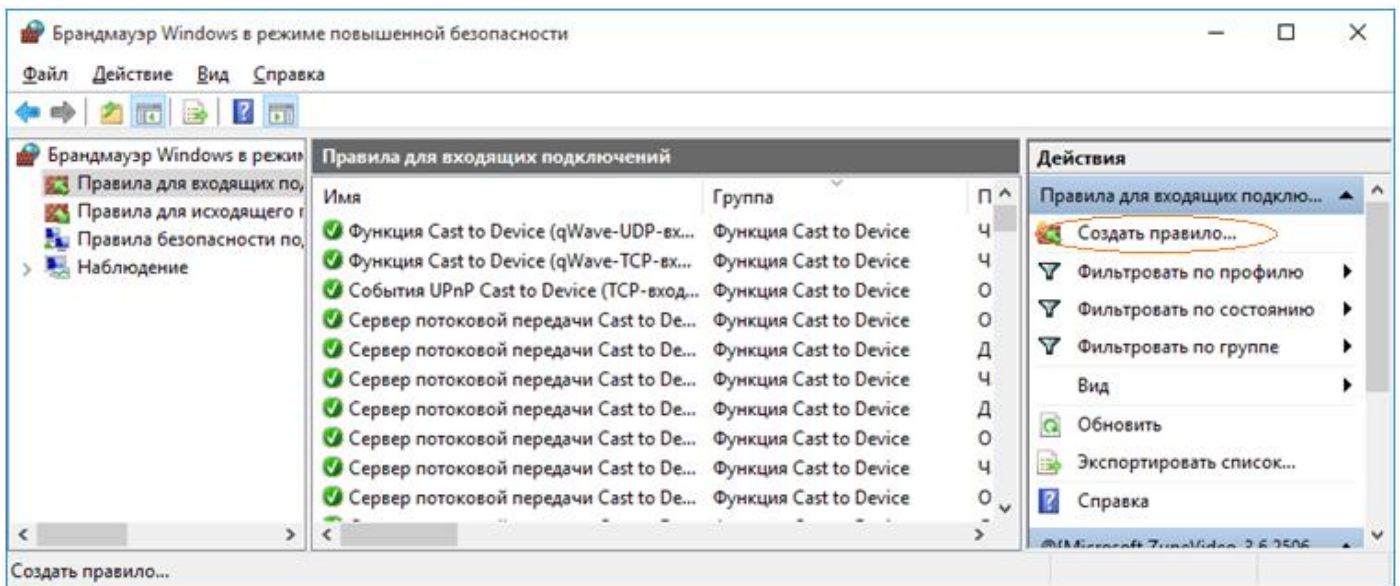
Брандмауэр Windows в режиме повышенной безопасности

Файл Действие Вид Справка

Брандмауэр Windows в режим
Правила для входящих по
Правила для исходящего г
Правила безопасности по
Наблюдение

Правила для входящих подключений

| Имя | Группа | П |
|---|---|---|
| Функция Cast to Device (qWave-UDP-вх... | Функция Cast to Device | Ч |
| Функция Cast to Device (qWave-TCP-вх... | Функция Cast to Device | Ч |
| События UPnP Cast to Device (TCP-вход... | Функция Cast to Device | О |
| Сервер потоковой передачи Cast to De... | Функция Cast to Device | О |
| Сервер потоковой передачи Cast to De... | Функция Cast to Device | Д |
| Сервер потоковой передачи Cast to De... | Функция Cast to Device | Ч |
| Сервер потоковой передачи Cast to De... | Функция Cast to Device | Д |
| Сервер потоковой передачи Cast to De... | Функция Cast to Device | О |
| Сервер потоковой передачи Cast to De... | Функция Cast to Device | Ч |
| Сервер потоковой передачи Cast to De... | Функция Cast to Device | О |

Действия
Правила для входящих подклю...
Создать правило...
Фильтровать по профилю
Фильтровать по состоянию
Фильтровать по группе
Вид
Обновить
Экспортировать список...
Справка
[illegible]

Создать правило...